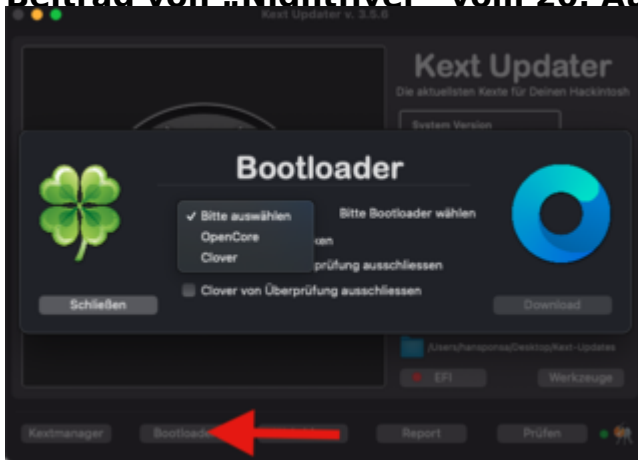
Beitrag von »Nightdiver« vom 26. A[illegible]

Kext Updater v. 3.5.6

Kext Updater
Die aktuellsten Kexte für Deinen Hackintosh

System Version

Bootloader

✓ Bitte auswählen
OpenCore
Clover

Bitte Bootloader wählen

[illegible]cken
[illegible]prüfung ausschliessen

Clover von Überprüfung ausschliessen

Schließen

Download

/Users/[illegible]/Desktop/Kext-Updates

EFI

Werkzeuge

Kextmanager

Bootloader

Report

Prüfen